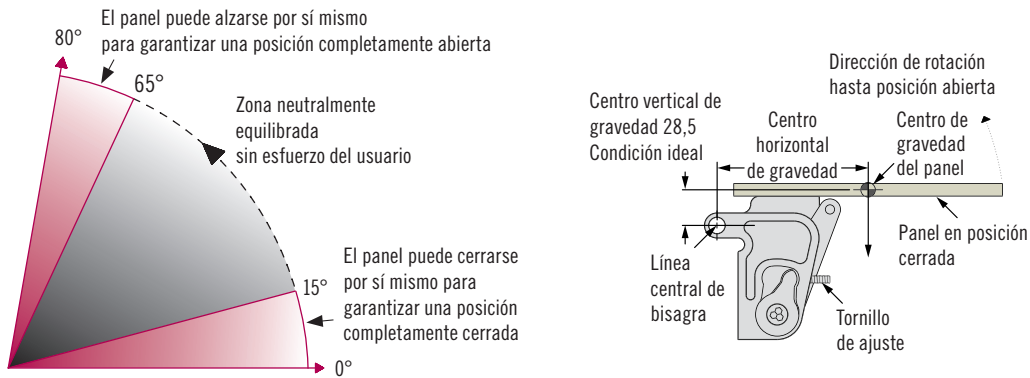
El panel puede alzarse por sí mismo para garantizar una posición completamente abierta

80°

65°

Zona neutralmente equilibrada sin esfuerzo del usuario

El panel puede cerrarse por sí mismo para garantizar una posición completamente cerrada

15°

0°

Dirección de rotación hasta posición abierta

Centro vertical de gravedad 28,5 Condición ideal

Centro horizontal de gravedad

Centro de gravedad del panel

Panel en posición cerrada

Línea central de bisagra

Tornillo de ajuste